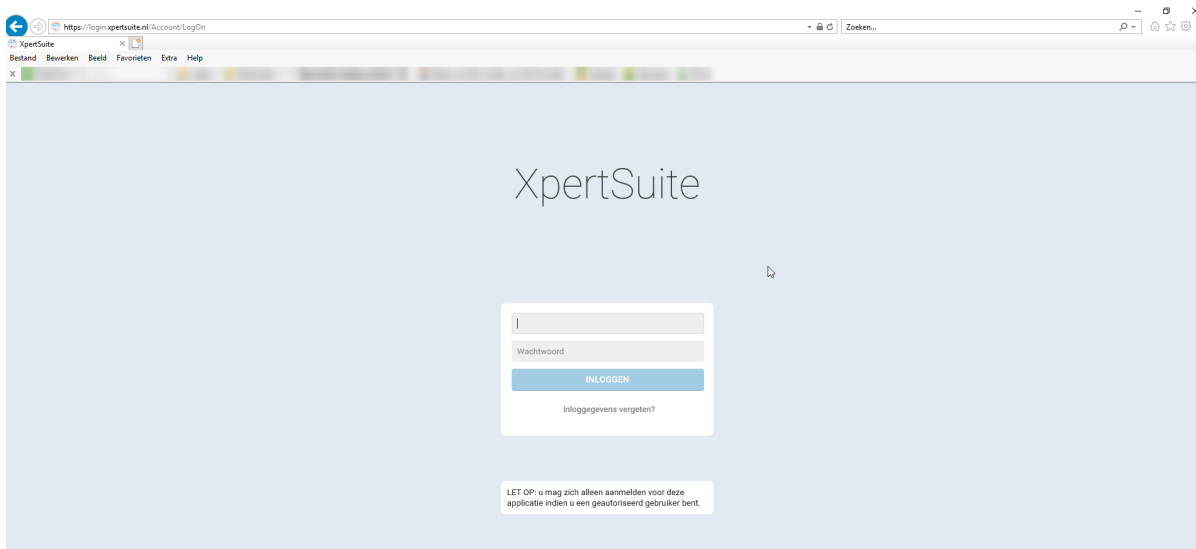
https://login.xpertsuite.nl/Account/LogOn
Zoeken...
XpertSuite ×
Bestand Bewerken Beeld Favorieten Extra Help
x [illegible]

XpertSuite

Wachtwoord
INLOGGEN
Inloggegevens vergeten?

LET OP: u mag zich alleen aanmelden voor deze applicatie indien u een geautoriseerd gebruiker bent.